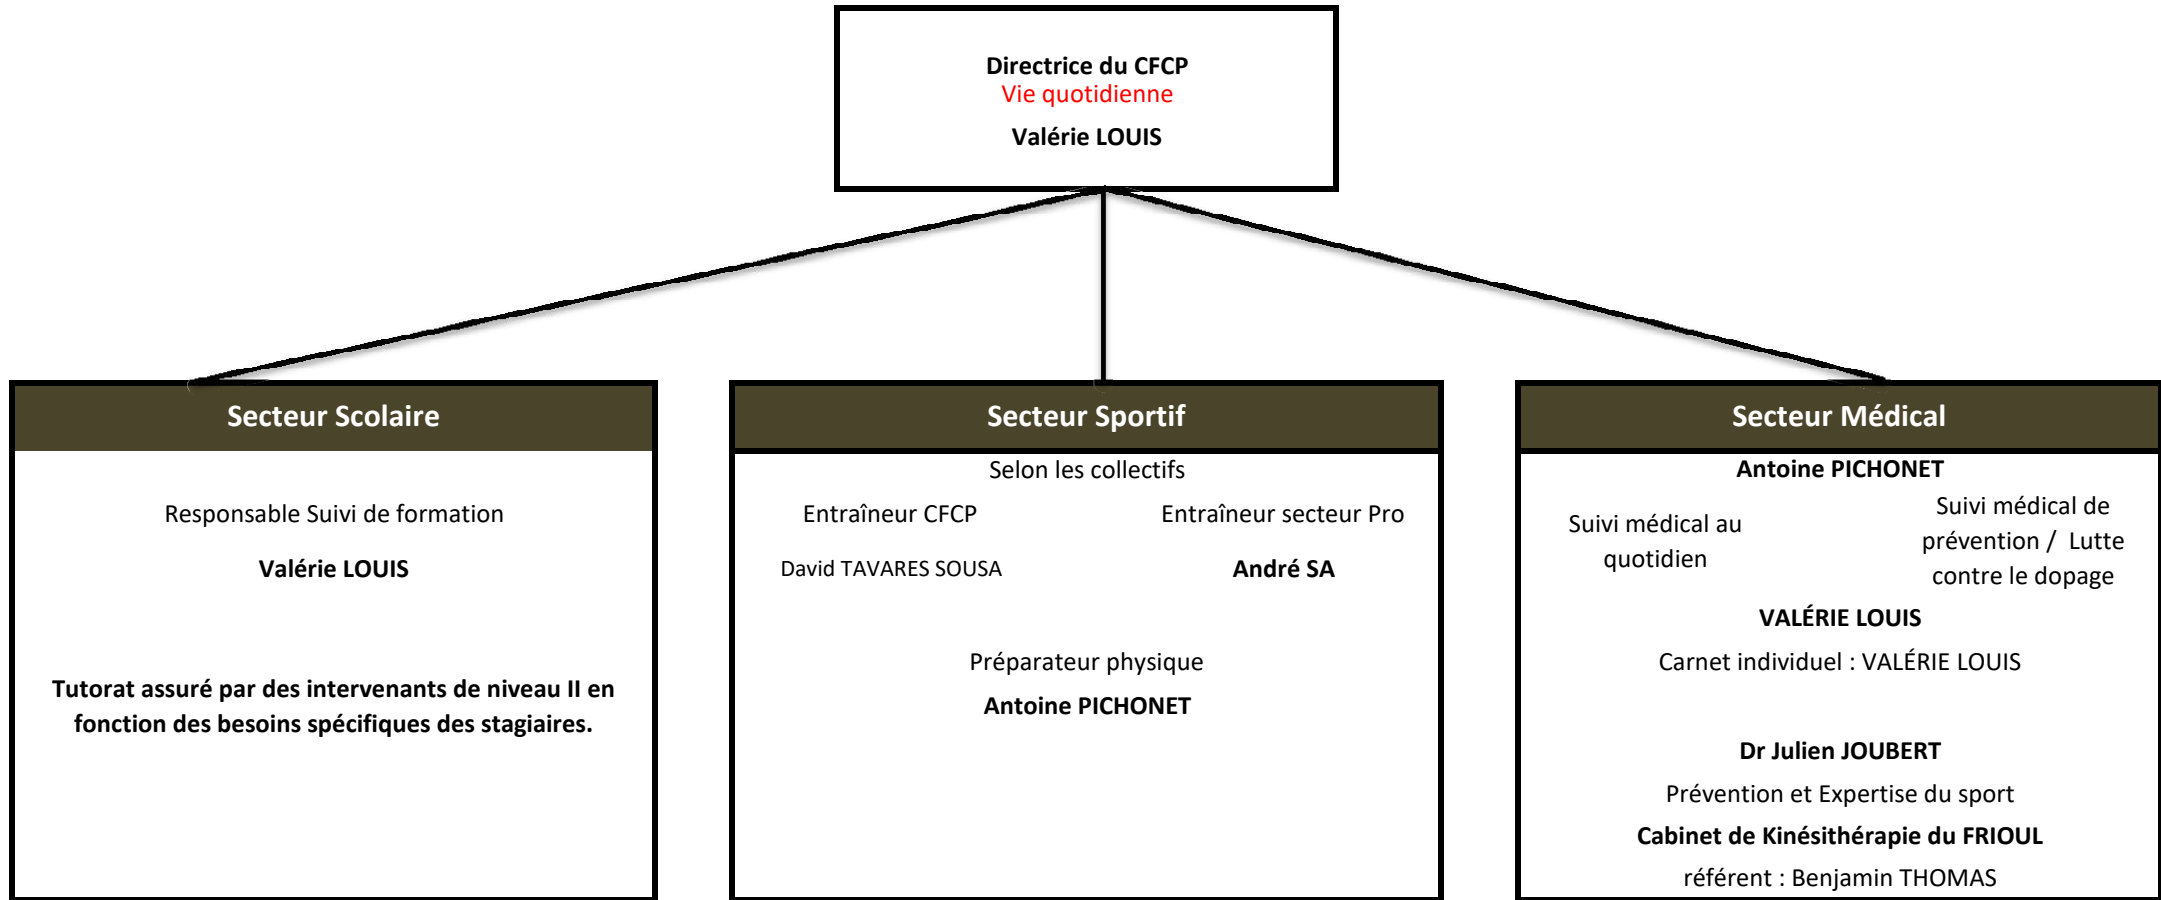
Directrice du CFCP
Vie quotidienne
Valérie LOUIS

Secteur Scolaire

Responsable Suivi de formation

Valérie LOUIS

Tutorat assuré par des intervenants de niveau II en fonction des besoins spécifiques des stagiaires.

Secteur Sportif

Selon les collectifs

Entraîneur CFCP

David TAVARES SOUSA

Entraîneur secteur Pro

André SA

Préparateur physique

Antoine PICHONET

Secteur Médical

Antoine PICHONET

Suivi médical au quotidien

Suivi médical de prévention / Lutte contre le dopage

VALÉRIE LOUIS

Carnet individuel : VALÉRIE LOUIS

Dr Julien JOUBERT

Prévention et Expertise du sport

Cabinet de Kinésithérapie du FRIOUL

référent : Benjamin THOMAS